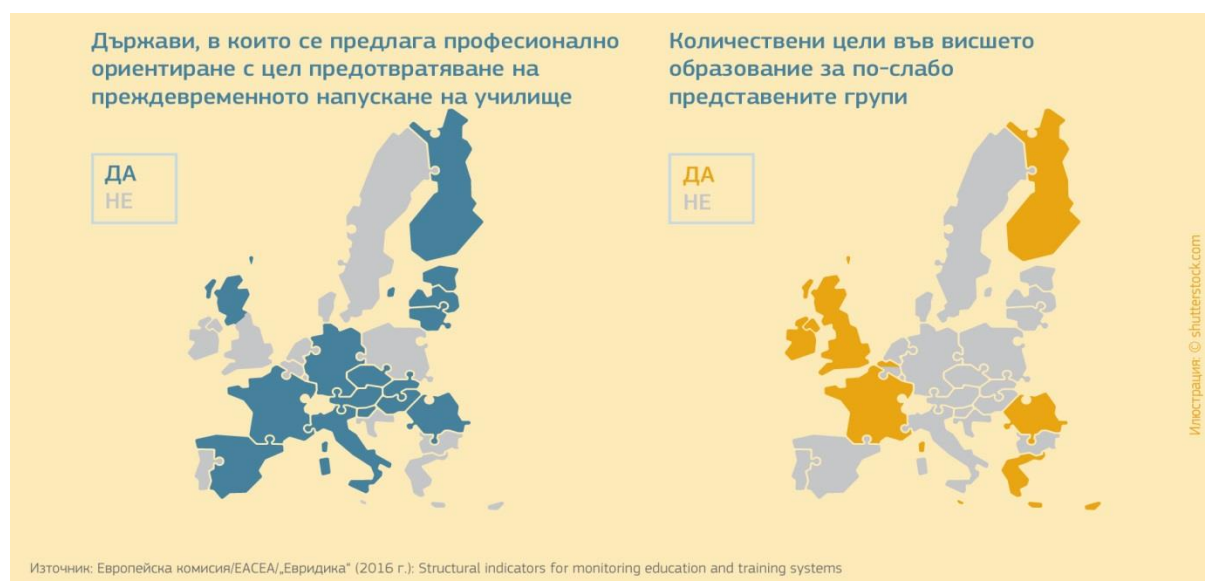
Държави, в които се предлага професионално ориентиране с цел предотвратяване на преждевременното напускане на училище

ДА
НЕ

Количествени цели във висшето образование за по-слабо представените групи

ДА
НЕ

Илюстрация: © shutterstock.com

Източник: Европейска комисия/EACEA/„Евридика" (2016 г.): Structural indicators for monitoring education and training systems